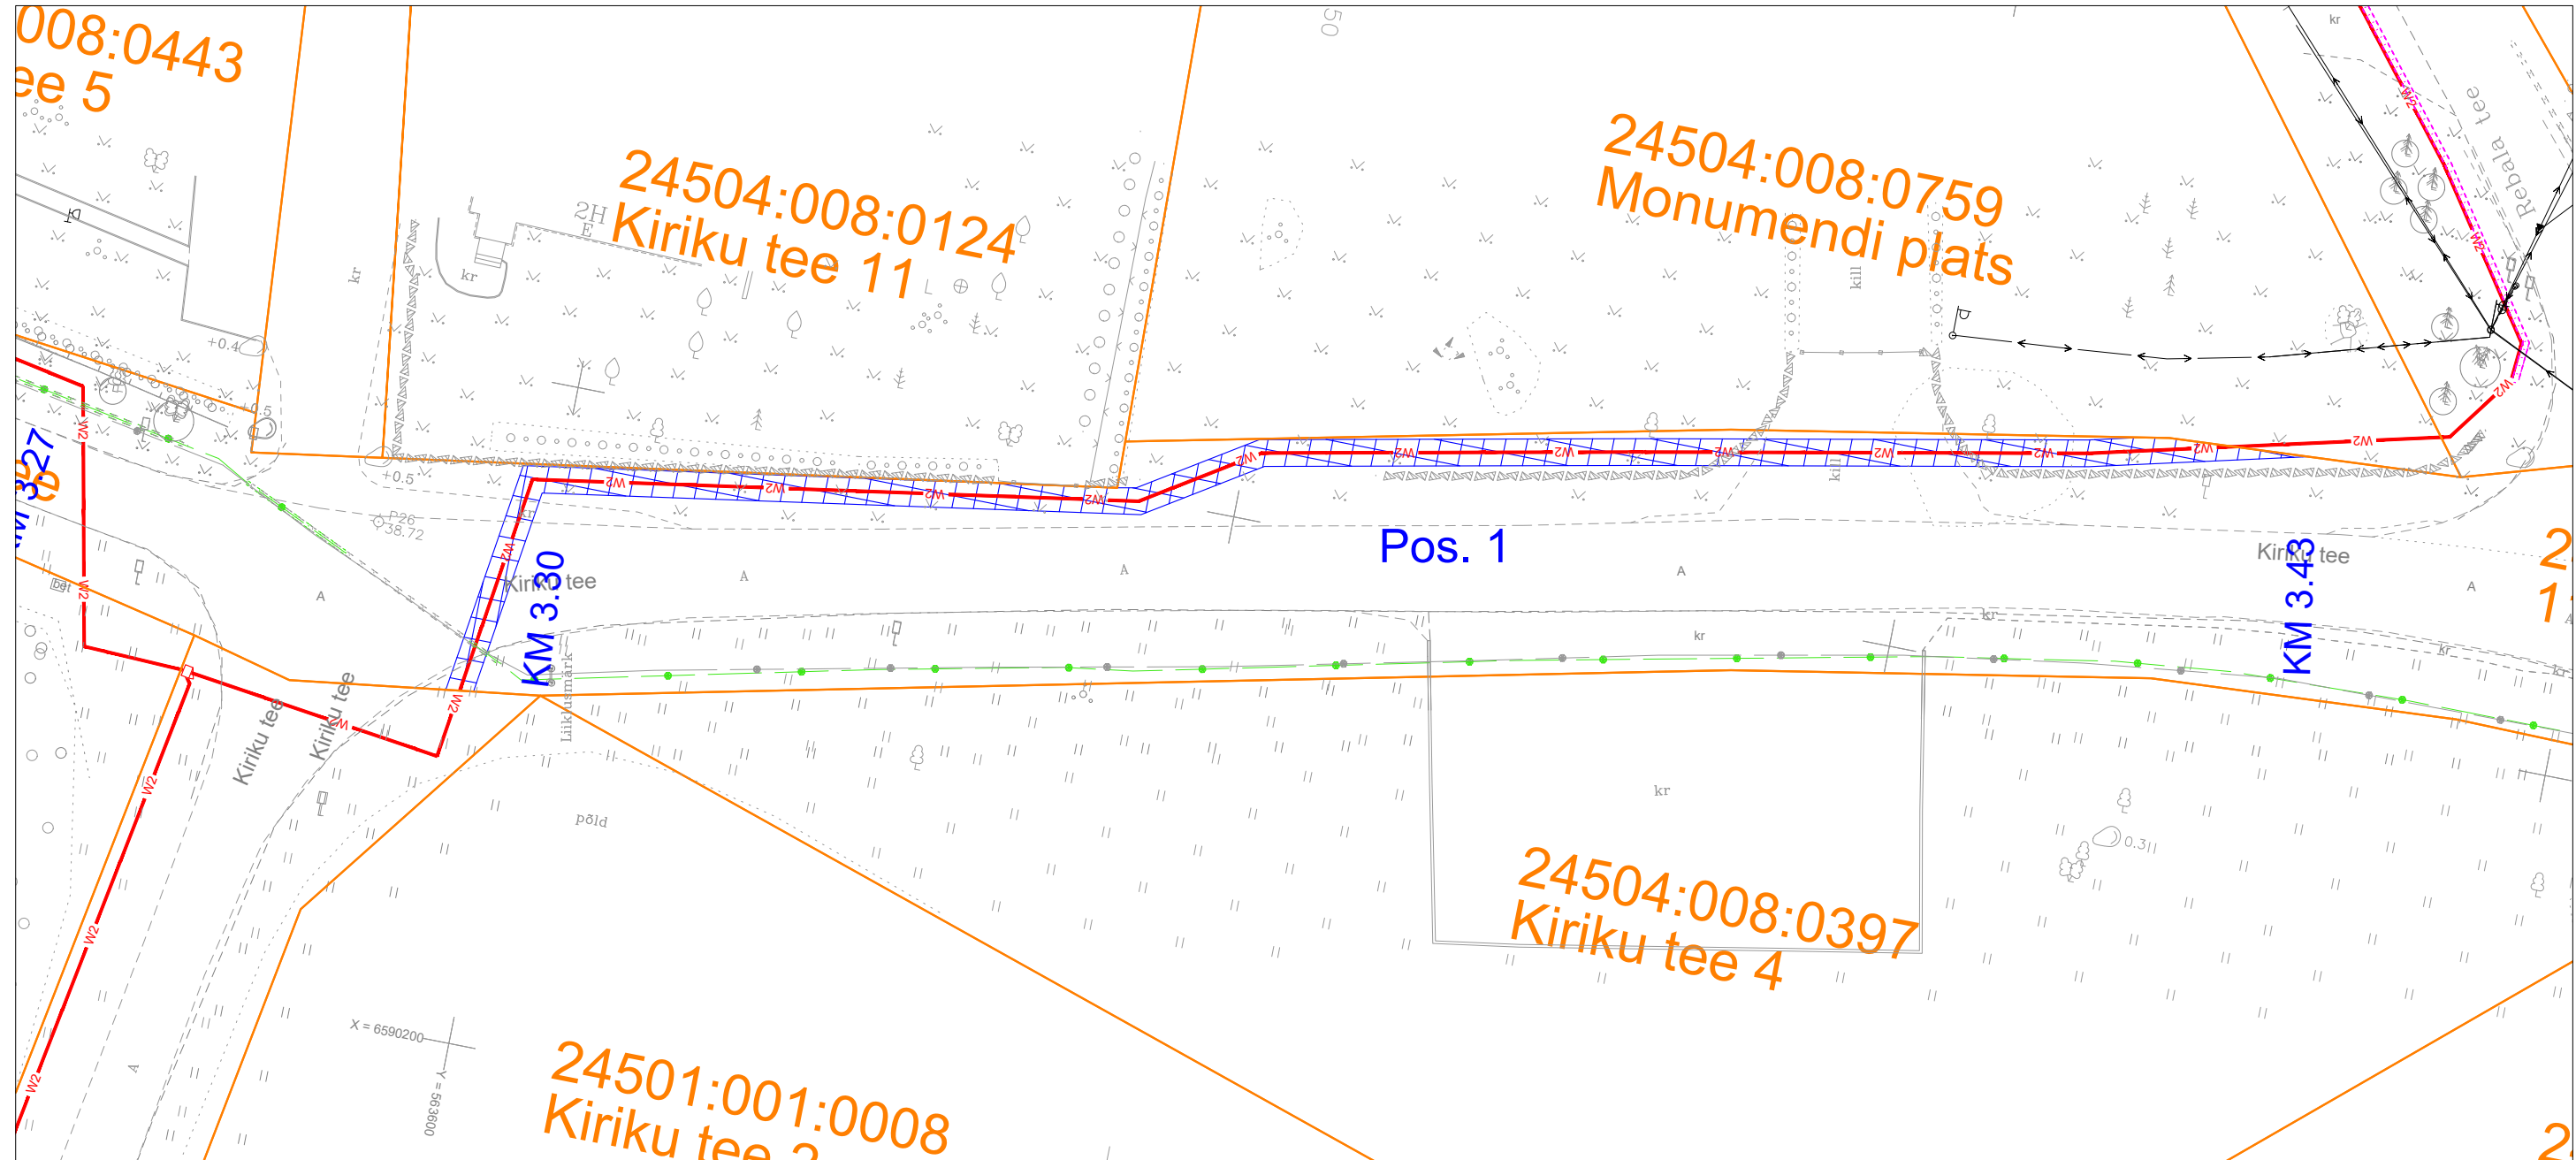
008:0443
ee 5

24504:008:0124
Kiriku tee 11

24504:008:0759
Monumendi plats

Rebala tee

2H
E
kr
kr
kill
kill
+0.4
+0.5
P26
38.72

W2
W2
W2
W2
W2
W2
W2
W2
W2
W2
W2
W2
W2
W2
W2
W2
W2

KM 3.27
KM 3.30
KM 3.43

Pos. 1

Kiriku tee
Kiriku tee
Kiriku tee
Kiriku tee

Liiklusmärk

A
A
A
A
A
A

kr
kr
kr
0.3
põld

24504:008:0397
Kiriku tee 4

X = 6590200
Y = 563600

24501:001:0008
Kiriku tee 2

2
1
2